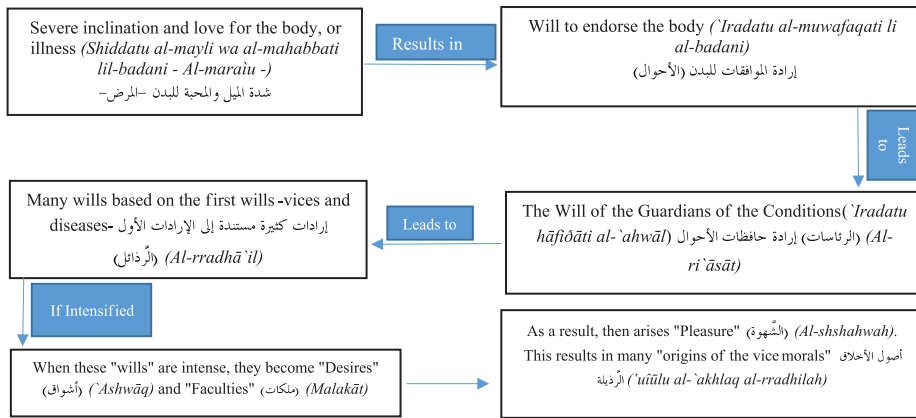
Severe inclination and love for the body, or illness *(Shiddatu al-mayli wa al-mahabbati lil-badani - Al-maraìu -)*
شدة الميل والمحبة للبدن –المرض–

Results in

Will to endorse the body *(`Iradatu al-muwafaqati li al-badani)*
إرادة الموافقات للبدن (الأحوال)

Leads to

The Will of the Guardians of the Conditions*(`Iradatu hāfiðāti al-`ahwāl* إرادة حافظات الأحوال (الرئاسات) *(Al-ri`āsāt)*

Leads to

Many wills based on the first wills -vices and diseases- إرادات كثيرة مستندة إلى الإرادات الأول
(الرّذائل) *(Al-rradhā`il)*

If Intensified

When these "wills" are intense, they become "Desires" (أشواق) *(`Ashwāq)* and "Faculties" (ملكات) *(Malakāt)*

As a result, then arises "Pleasure" (الشّهوة) *(Al-shshahwah).* This results in many "origins of the vice morals" أصول الأخلاق الرّذيلة *(`uŝūlu al-`akhlaq al-rradhilah)*